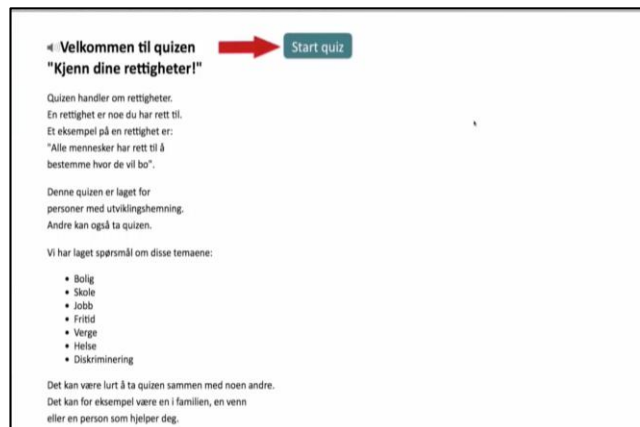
Velkommen til quizen
"Kjenn dine rettigheter!"

Start quiz

Quizen handler om rettigheter.
En rettighet er noe du har rett til.
Et eksempel på en rettighet er:
"Alle mennesker har rett til å bestemme hvor de vil bo".

Denne quizen er laget for personer med utviklingshemning.
Andre kan også ta quizen.

Vi har laget spørsmål om disse temaene:

- Bolig
- Skole
- Jobb
- Fritid
- Verge
- Helse
- Diskriminering

Det kan være lurt å ta quizen sammen med noen andre.
Det kan for eksempel være en i familien, en venn eller en person som hjelper deg.